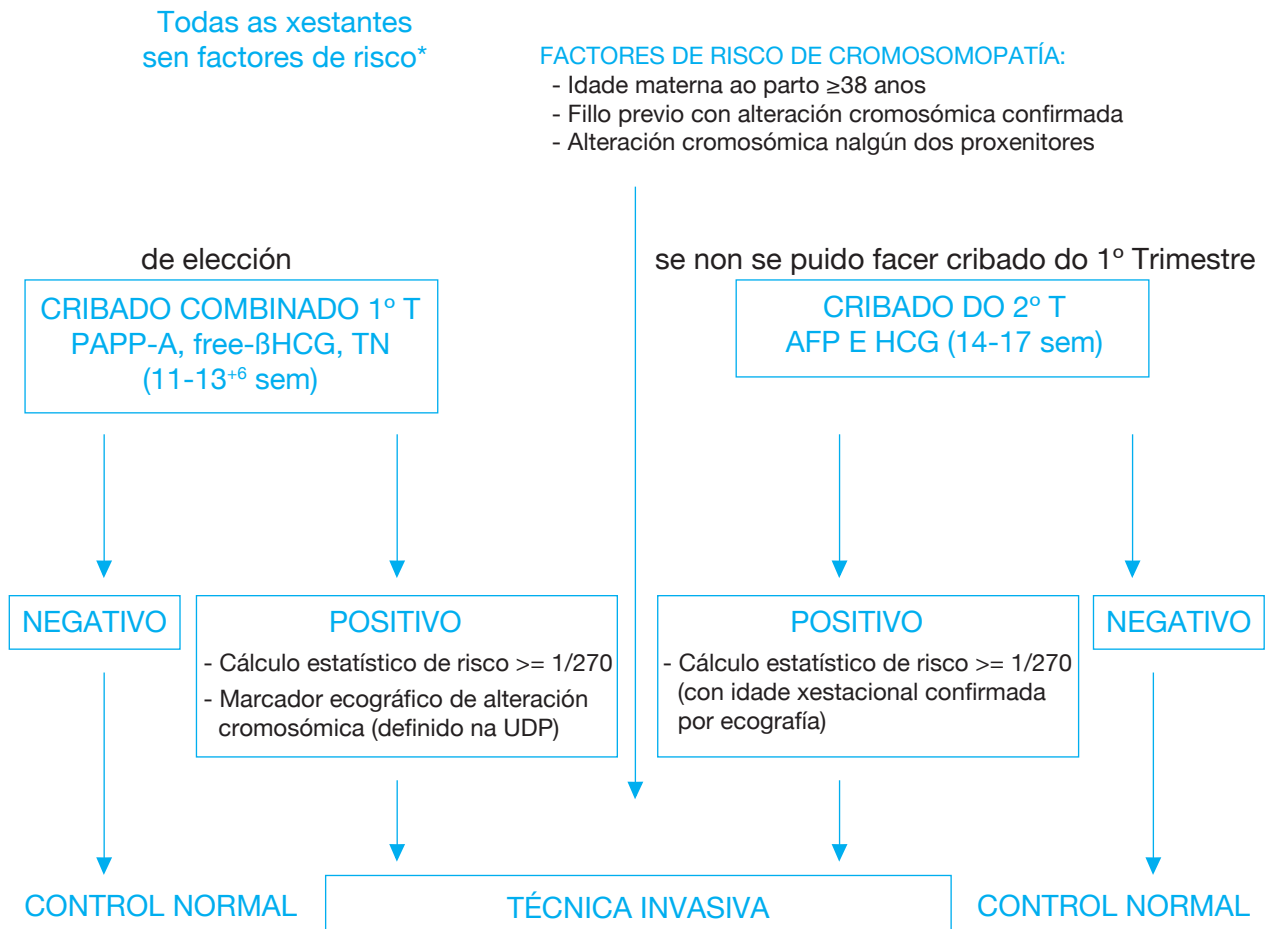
Todas as xestantes sen factores de risco*

FACTORES DE RISCO DE CROMOSOMOPATÍA:
- Idade materna ao parto ≥38 anos
- Fillo previo con alteración cromosómica confirmada
- Alteración cromosómica nalgún dos proxenitores

de elección

CRIBADO COMBINADO 1º T
PAPP-A, free-ßHCG, TN
(11-13$^{+6}$ sem)

se non se puido facer cribado do 1º Trimestre

CRIBADO DO 2º T
AFP E HCG (14-17 sem)

NEGATIVO

POSITIVO
- Cálculo estatístico de risco >= 1/270
- Marcador ecográfico de alteración cromosómica (definido na UDP)

POSITIVO
- Cálculo estatístico de risco >= 1/270 (con idade xestacional confirmada por ecografía)

NEGATIVO

CONTROL NORMAL

TÉCNICA INVASIVA

CONTROL NORMAL